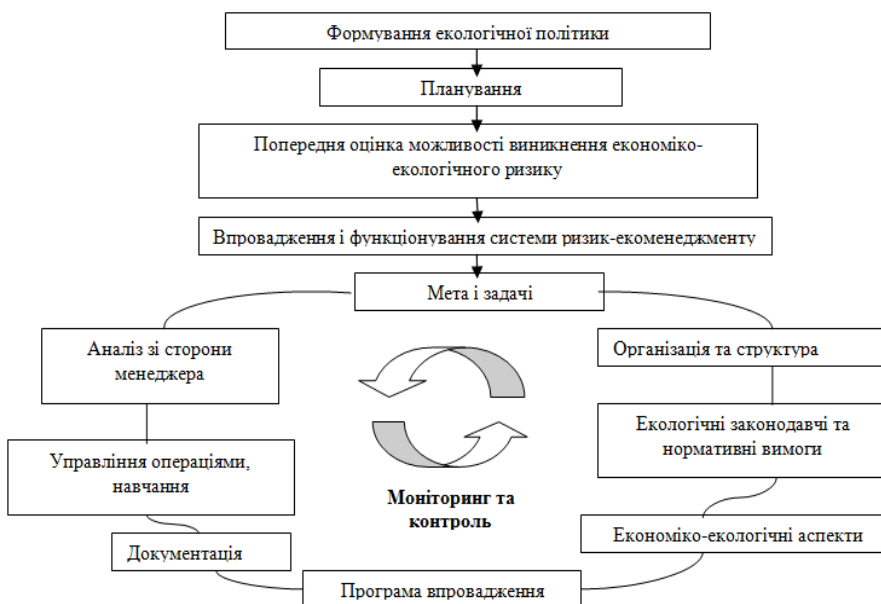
Формування екологічної політики

Планування

Попередня оцінка можливості виникнення економіко-екологічного ризику

Впровадження і функціонування системи ризик-екоменеджменту

Мета і задачі

Аналіз зі сторони менеджера

Організація та структура

Екологічні законодавчі та нормативні вимоги

Управління операціями, навчання

Моніторинг та контроль

Економіко-екологічні аспекти

Документація

Програма впровадження